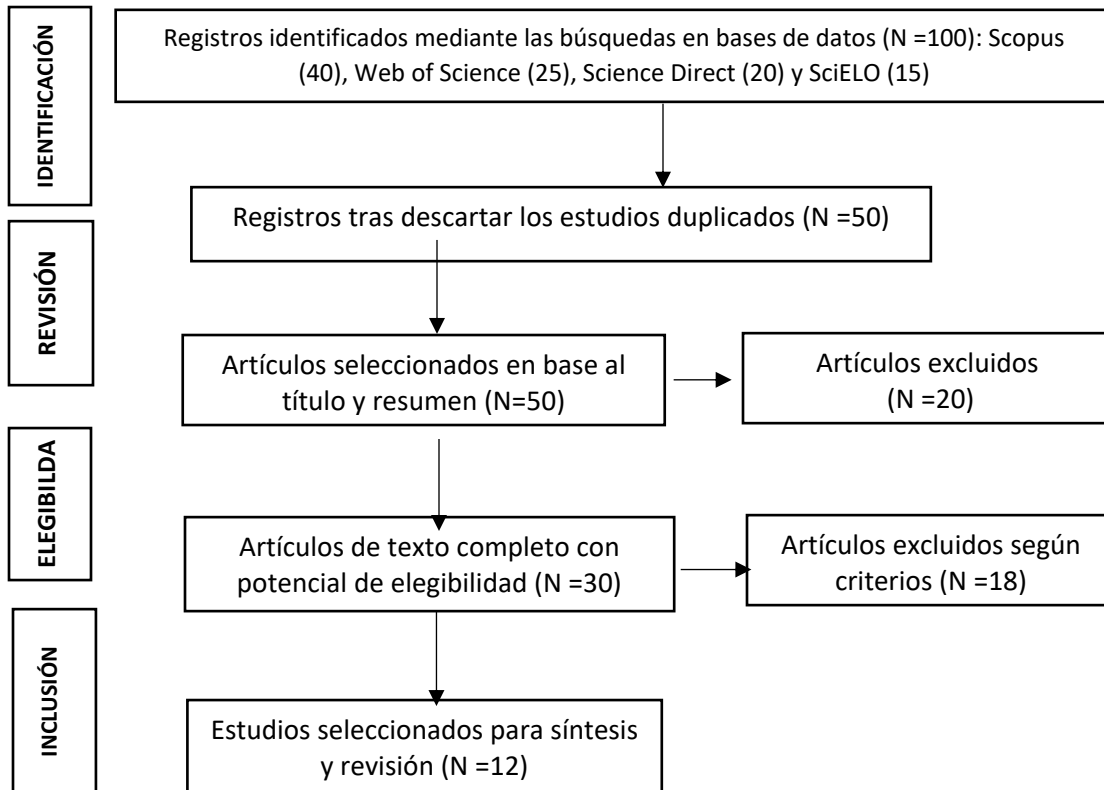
IDENTIFICACIÓN

Registros identificados mediante las búsquedas en bases de datos (N =100): Scopus (40), Web of Science (25), Science Direct (20) y SciELO (15)

REVISIÓN

Registros tras descartar los estudios duplicados (N =50)

Artículos seleccionados en base al título y resumen (N=50)

Artículos excluidos (N =20)

ELEGIBILDA

Artículos de texto completo con potencial de elegibilidad (N =30)

Artículos excluidos según criterios (N =18)

INCLUSIÓN

Estudios seleccionados para síntesis y revisión (N =12)